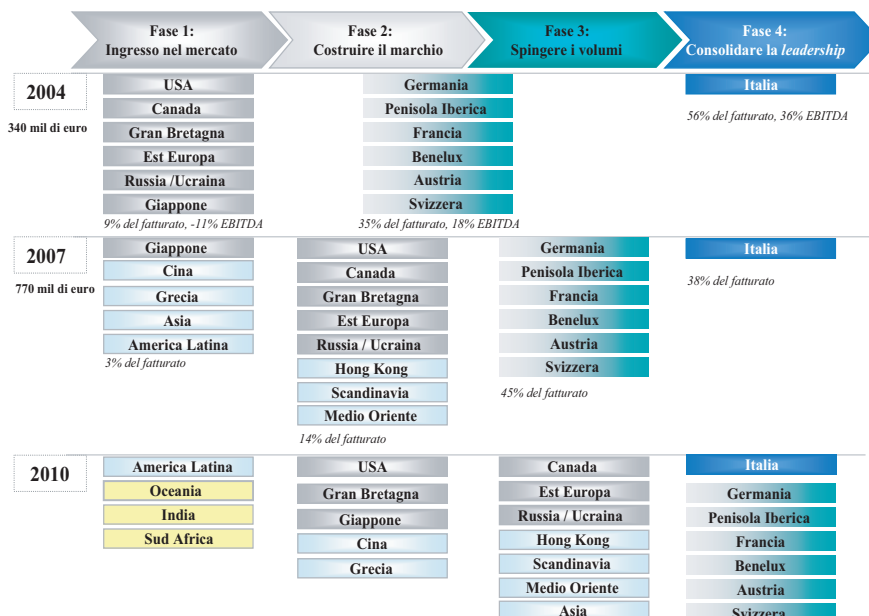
Fase 1: Ingresso nel mercato

Fase 2: Costruire il marchio

Fase 3: Spingere i volumi

Fase 4: Consolidare la *leadership*

2004

340 mil di euro

USA
Canada
Gran Bretagna
Est Europa
Russia /Ucraina
Giappone

9% del fatturato, -11% EBITDA

Germania
Penisola Iberica
Francia
Benelux
Austria
Svizzera

35% del fatturato, 18% EBITDA

Italia

56% del fatturato, 36% EBITDA

2007

770 mil di euro

Giappone
Cina
Grecia
Asia
America Latina

3% del fatturato

USA
Canada
Gran Bretagna
Est Europa
Russia / Ucraina
Hong Kong
Scandinavia
Medio Oriente

14% del fatturato

Germania
Penisola Iberica
Francia
Benelux
Austria
Svizzera

45% del fatturato

Italia

38% del fatturato

2010

America Latina
Oceania
India
Sud Africa

USA
Gran Bretagna
Giappone
Cina
Grecia

Canada
Est Europa
Russia / Ucraina
Hong Kong
Scandinavia
Medio Oriente
Asia

Italia
Germania
Penisola Iberica
Francia
Benelux
Austria
Svizzera